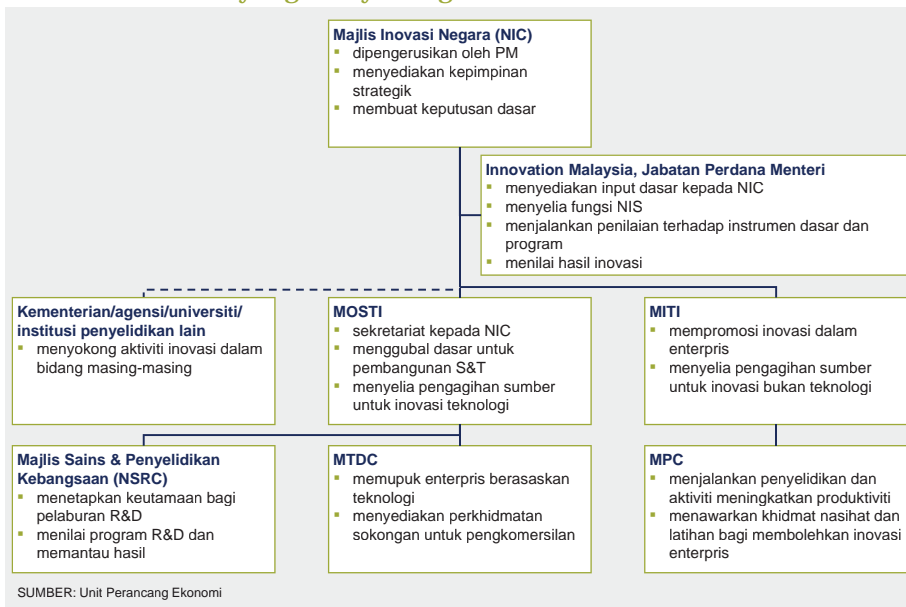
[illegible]

**Majlis Inovasi Negara (NIC)**
- dipengerusikan oleh PM
- menyediakan kepimpinan strategik
- membuat keputusan dasar

**Innovation Malaysia, Jabatan Perdana Menteri**
- menyediakan input dasar kepada NIC
- menyelia fungsi NIS
- menjalankan penilaian terhadap instrumen dasar dan program
- menilai hasil inovasi

**Kementerian/agensi/universiti/ institusi penyelidikan lain**
- menyokong aktiviti inovasi dalam bidang masing-masing

**MOSTI**
- sekretariat kepada NIC
- menggubal dasar untuk pembangunan S&T
- menyelia pengagihan sumber untuk inovasi teknologi

**MITI**
- mempromosi inovasi dalam enterpris
- menyelia pengagihan sumber untuk inovasi bukan teknologi

**Majlis Sains & Penyelidikan Kebangsaan (NSRC)**
- menetapkan keutamaan bagi pelaburan R&D
- menilai program R&D dan memantau hasil

**MTDC**
- memupuk enterpris berasaskan teknologi
- menyediakan perkhidmatan sokongan untuk pengkomersilan

**MPC**
- menjalankan penyelidikan dan aktiviti meningkatkan produktiviti
- menawarkan khidmat nasihat dan latihan bagi membolehkan inovasi enterpris

SUMBER: Unit Perancang Ekonomi